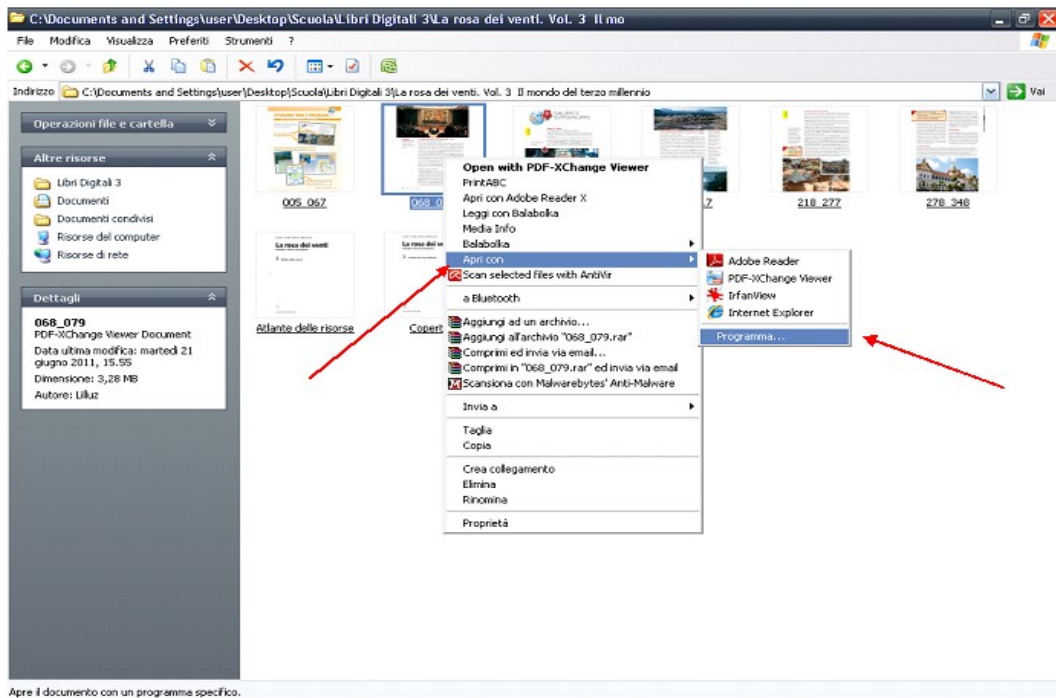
C:\Documents and Settings\user\Desktop\Scuola\Libri Digitali 3\La rosa dei venti. Vol. 3 Il mo

File Modifica Visualizza Preferiti Strumenti ?

Indirizzo C:\Documents and Settings\user\Desktop\Scuola\Libri Digitali 3\La rosa dei venti. Vol. 3 Il mondo del terzo millennio

Vai

Operazioni file e cartella

Altre risorse

Libri Digitali 3
Documenti
Documenti condivisi
Risorse del computer
Risorse di rete

Dettagli

068_079
PDF-XChange Viewer Document
Data ultima modifica: martedì 21 giugno 2011, 15.55
Dimensione: 3,28 MB
Autore: Lilluz

005_067

068_0

7

218_277

278_348

La rosa dei venti

La rosa dei ve

Atlante delle risorse

Copert

Open with PDF-XChange Viewer
PrintABC
Apri con Adobe Reader X
Leggi con Balabolka
Media Info
Balabolka
Apri con
Scan selected files with AntiVir
a Bluetooth
Aggiungi ad un archivio...
Aggiungi all'archivio "068_079.rar"
Comprimi ed invia via email...
Comprimi in "068_079.rar" ed invia via email
Scansiona con Malwarebytes' Anti-Malware
Invia a
Taglia
Copia
Crea collegamento
Elimina
Rinomina
Proprietà

Adobe Reader
PDF-XChange Viewer
IrfanView
Internet Explorer
Programma...

Apre il documento con un programma specifico.